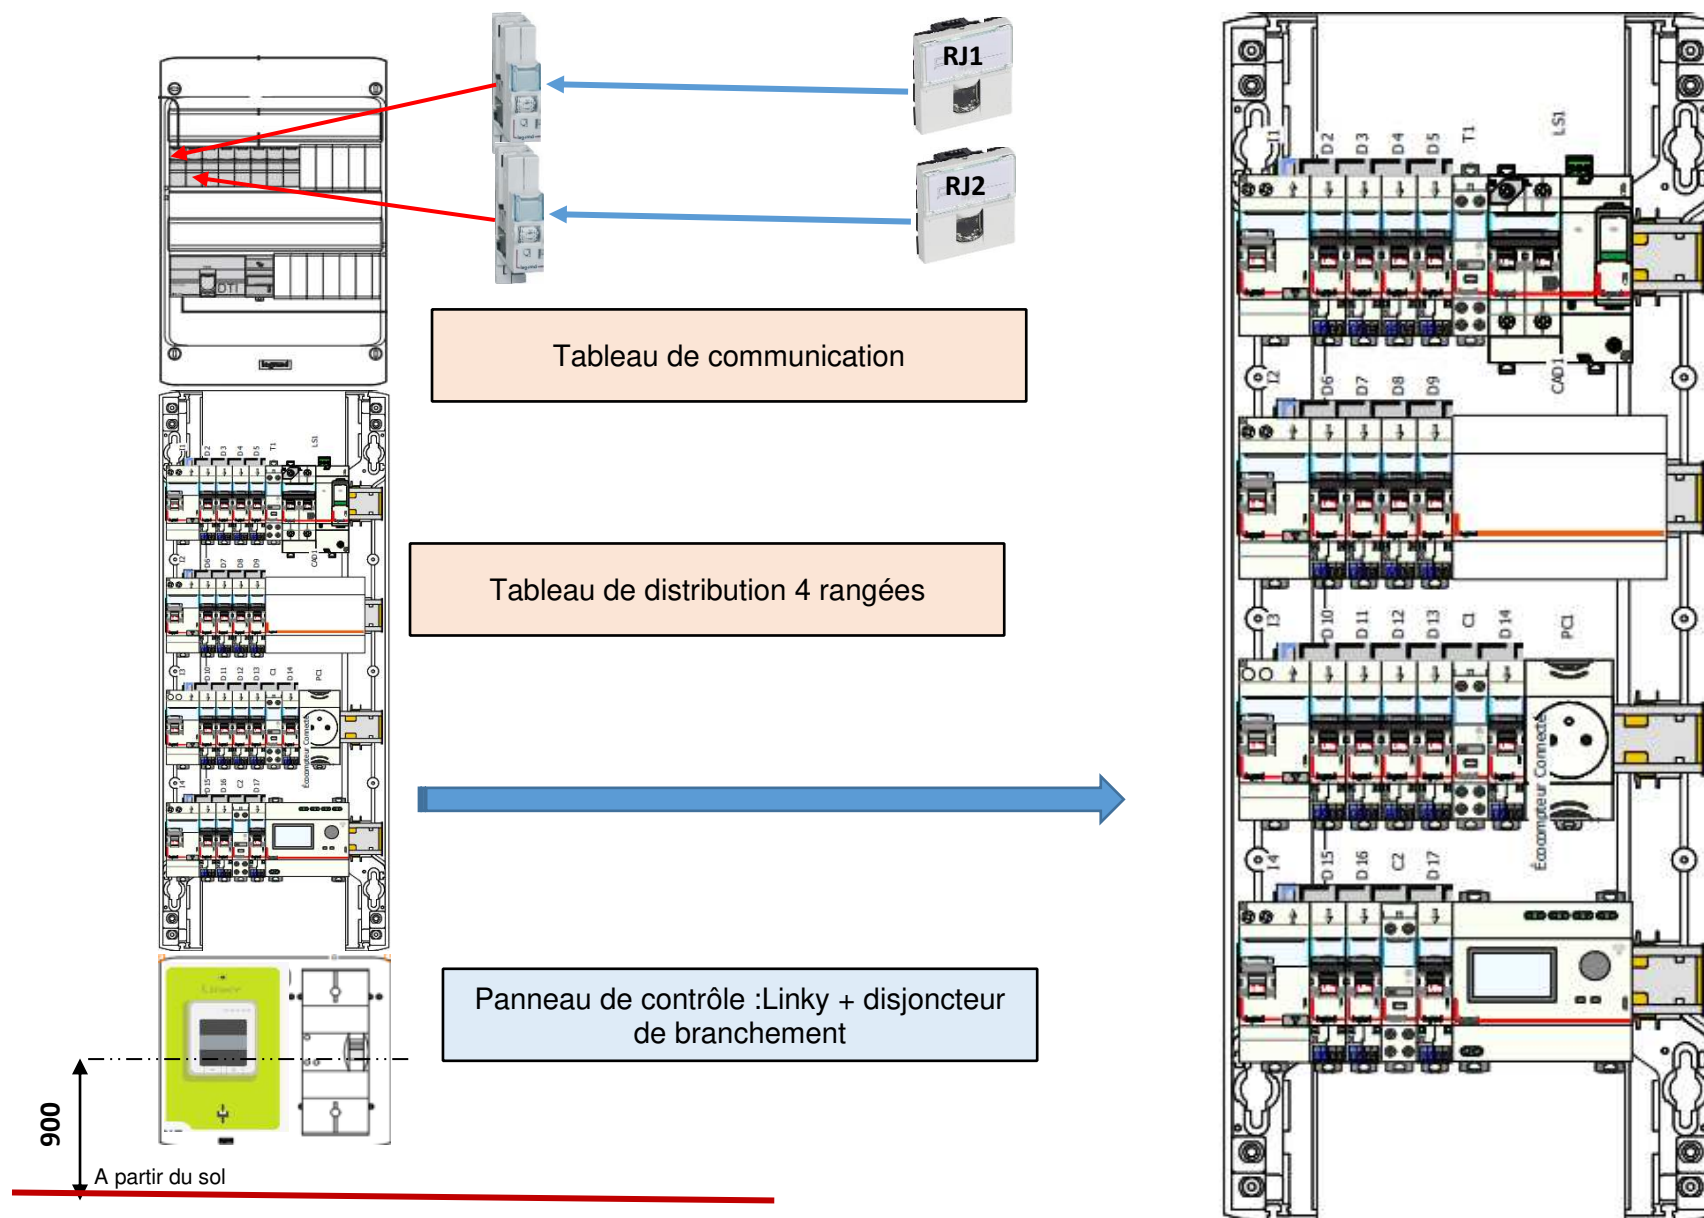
RJ1

RJ2

Tableau de communication

Tableau de distribution 4 rangées

Panneau de contrôle :Linky + disjoncteur de branchement

900

A partir du sol

I1 D2 D3 D4 D5 T1 LS1

I2 D6 D7 D8 D9 CAD1

I3 D10 D11 D12 D13 CI D14 PC1

Écocompteur Connecté

I4 D15 D16 C2 D17